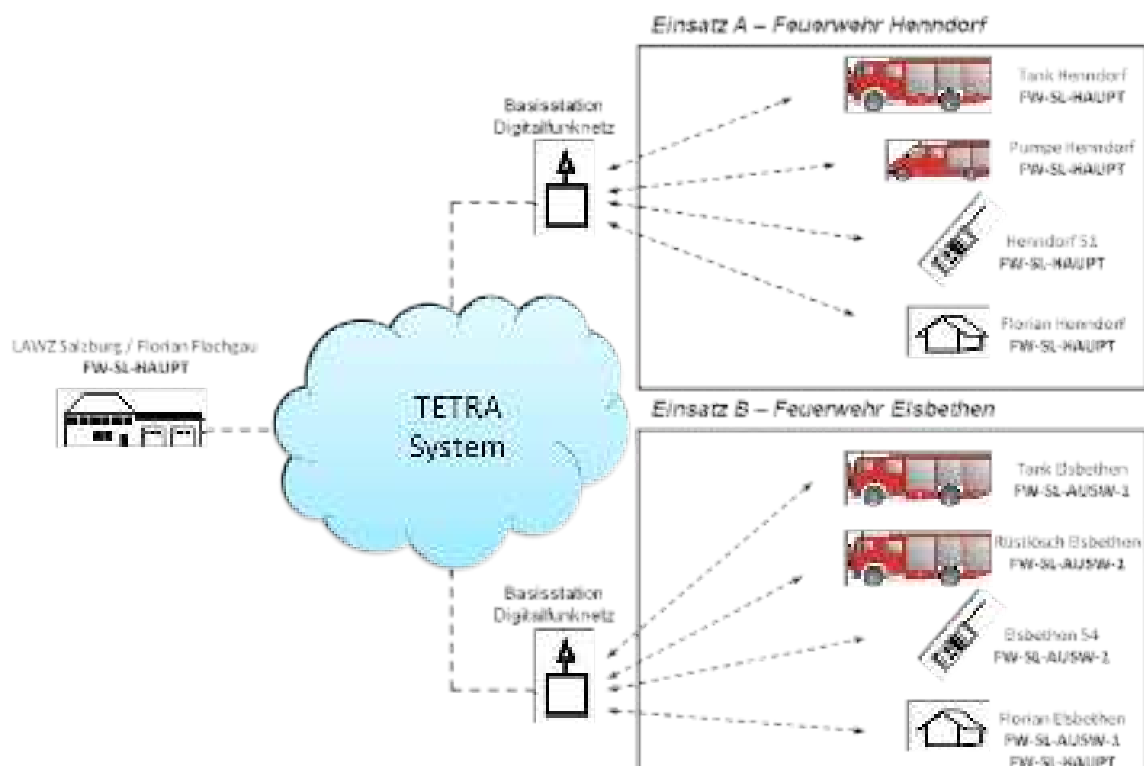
Einsatz A – Feuerwehr Henndorf

Basisstation Digitalfunknetz

Tank Henndorf
FW-SL-HAUPT

Pumpe Henndorf
FW-SL-HAUPT

Henndorf 51
FW-SL-HAUPT

Florian Henndorf
FW-SL-HAUPT

LAWZ Salzburg / Florian Flachgau
FW-SL-HAUPT

TETRA System

Einsatz B – Feuerwehr Elsbethen

Tank Elsbethen
FW-SL-AUSW-1

Rüstlösch Elsbethen
FW-SL-AUSW-1

Basisstation Digitalfunknetz

Elsbethen 54
FW-SL-AUSW-1

Florian Elsbethen
FW-SL-AUSW-1
FW-SL-HAUPT